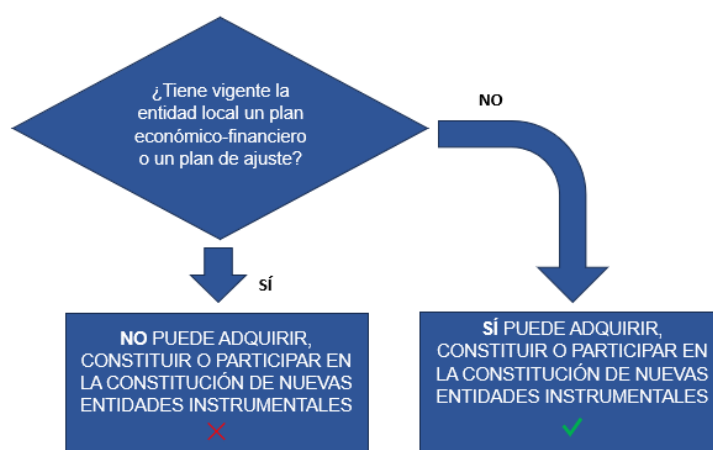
¿Tiene vigente la entidad local un plan económico-financiero o un plan de ajuste?

NO

SÍ

NO PUEDE ADQUIRIR, CONSTITUIR O PARTICIPAR EN LA CONSTITUCIÓN DE NUEVAS ENTIDADES INSTRUMENTALES

SÍ PUEDE ADQUIRIR, CONSTITUIR O PARTICIPAR EN LA CONSTITUCIÓN DE NUEVAS ENTIDADES INSTRUMENTALES